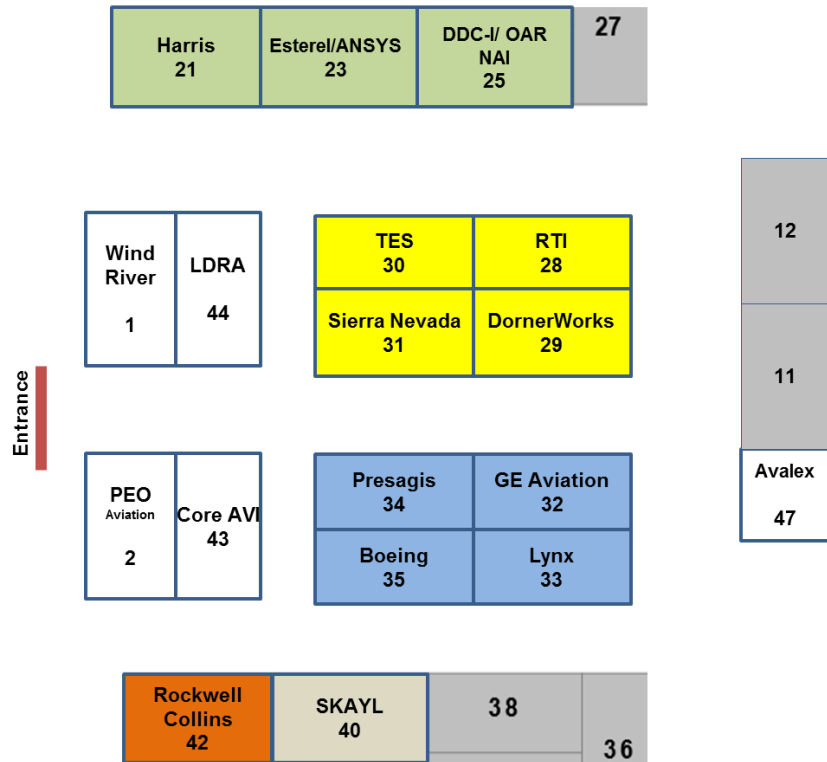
Harris
21

Esterel/ANSYS
23

DDC-I/ OAR
NAI
25

27

12

11

Avalex
47

Wind River
1

LDRA
44

TES
30

RTI
28

Sierra Nevada
31

DornerWorks
29

Entrance

PEO
Aviation
2

Core AVI
43

Presagis
34

GE Aviation
32

Boeing
35

Lynx
33

Rockwell Collins
42

SKAYL
40

38

36